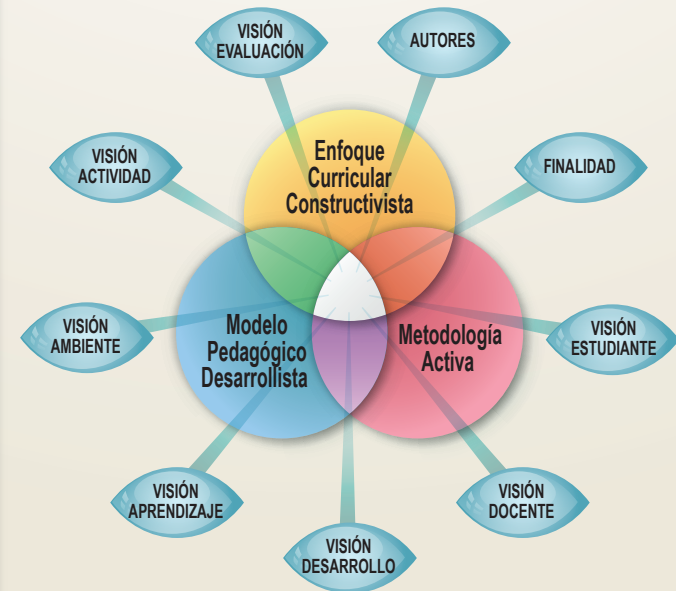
VISIÓN EVALUACIÓN

AUTORES

VISIÓN ACTIVIDAD

Enfoque Curricular Constructivista

FINALIDAD

VISIÓN AMBIENTE

Modelo Pedagógico Desarrollista

Metodología Activa

VISIÓN ESTUDIANTE

VISIÓN APRENDIZAJE

VISIÓN DOCENTE

VISIÓN DESARROLLO